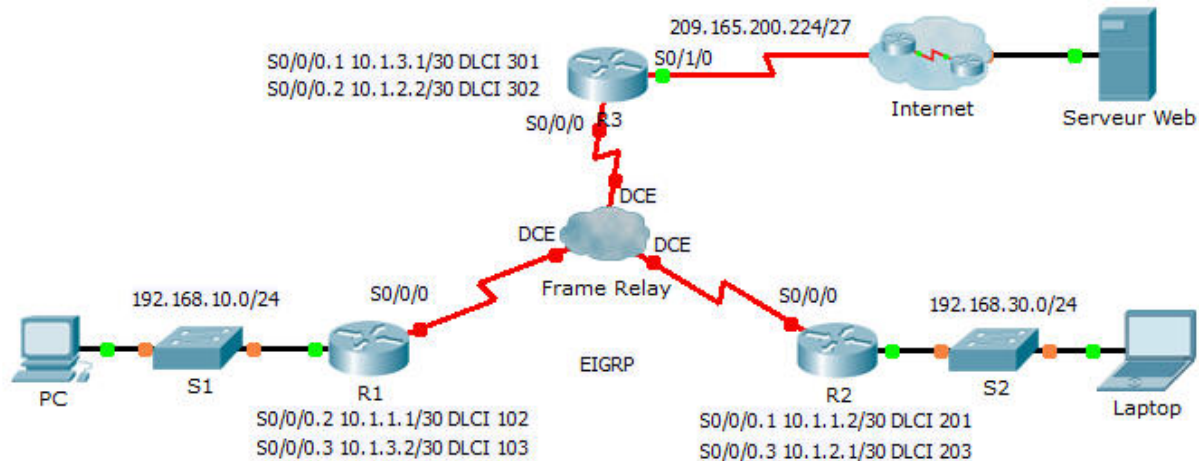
209.165.200.224/27

S0/0/0.1 10.1.3.1/30 DLCI 301
S0/0/0.2 10.1.2.2/30 DLCI 302

S0/1/0

Internet

Serveur Web

S0/0/0 R3

DCE

DCE

DCE

Frame Relay

192.168.10.0/24

S0/0/0

S0/0/0

192.168.30.0/24

PC

S1

R1

EIGRP

R2

S2

Laptop

S0/0/0.2 10.1.1.1/30 DLCI 102
S0/0/0.3 10.1.3.2/30 DLCI 103

S0/0/0.1 10.1.1.2/30 DLCI 201
S0/0/0.3 10.1.2.1/30 DLCI 203